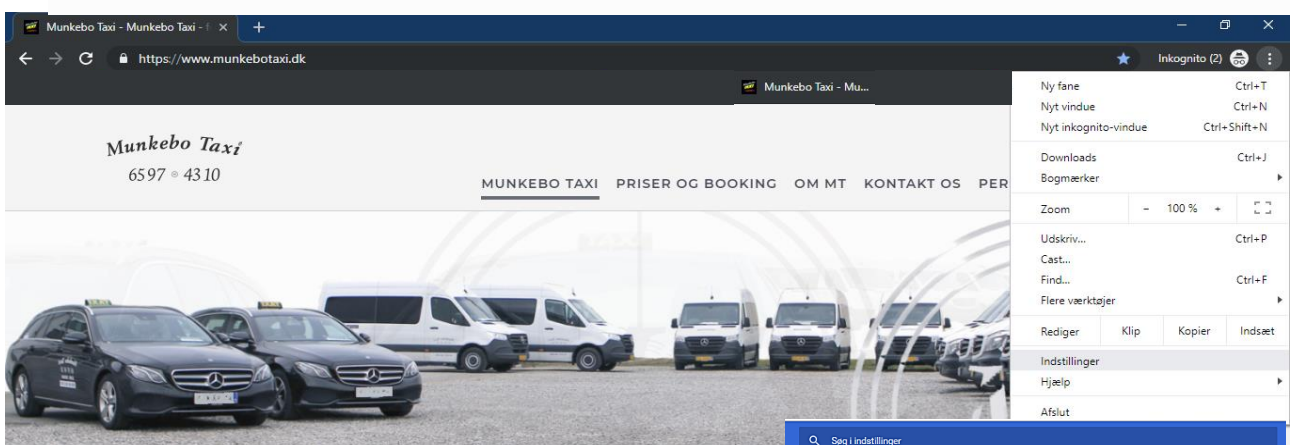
Munkebo Taxi - Munkebo Taxi - | ×  +

https://www.munkebotaxi.dk

Inkognito (2)

Munkebo Taxi - Mu...

Munkebo Taxi
6597 ◦ 4310

MUNKEBO TAXI  PRISER OG BOOKING  OM MT  KONTAKT OS  PER

Ny fane  Ctrl+T
Nyt vindue  Ctrl+N
Nyt inkognito-vindue  Ctrl+Shift+N
Downloads  Ctrl+J
Bogmærker
Zoom  –  100 %  +
Udskriv...  Ctrl+P
Cast...
Find...  Ctrl+F
Flere værktøjer
Rediger  Klip  Kopier  Indsæt
Indstillinger
Hjælp
Afslut

Søg i indstillinger